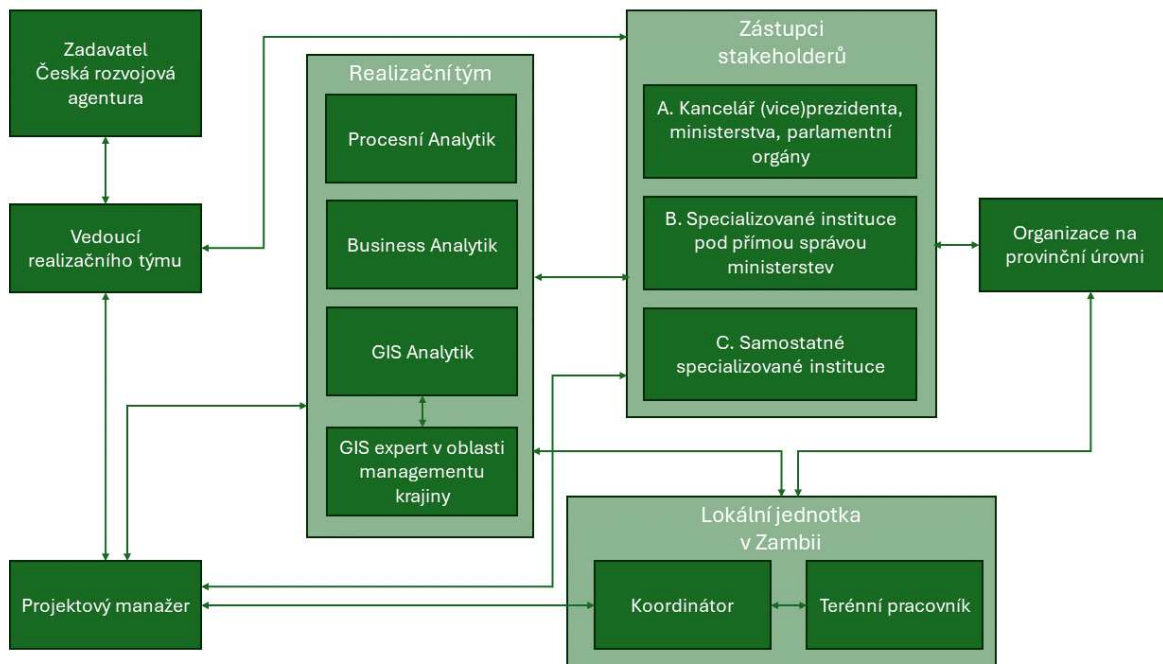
Zadavatel Česká rozvojová agentura

Vedoucí realizačního týmu

Projektový manažer

Realizační tým

Procesní Analytik

Business Analytik

GIS Analytik

GIS expert v oblasti managementu krajiny

Zástupci stakeholderů

A. Kancelář (vice)prezidenta, ministerstva, parlamentní orgány

B. Specializované instituce pod přímou správou ministerstev

C. Samostatné specializované instituce

Organizace na provinční úrovni

Lokální jednotka v Zambii

Koordinátor

Terénní pracovník